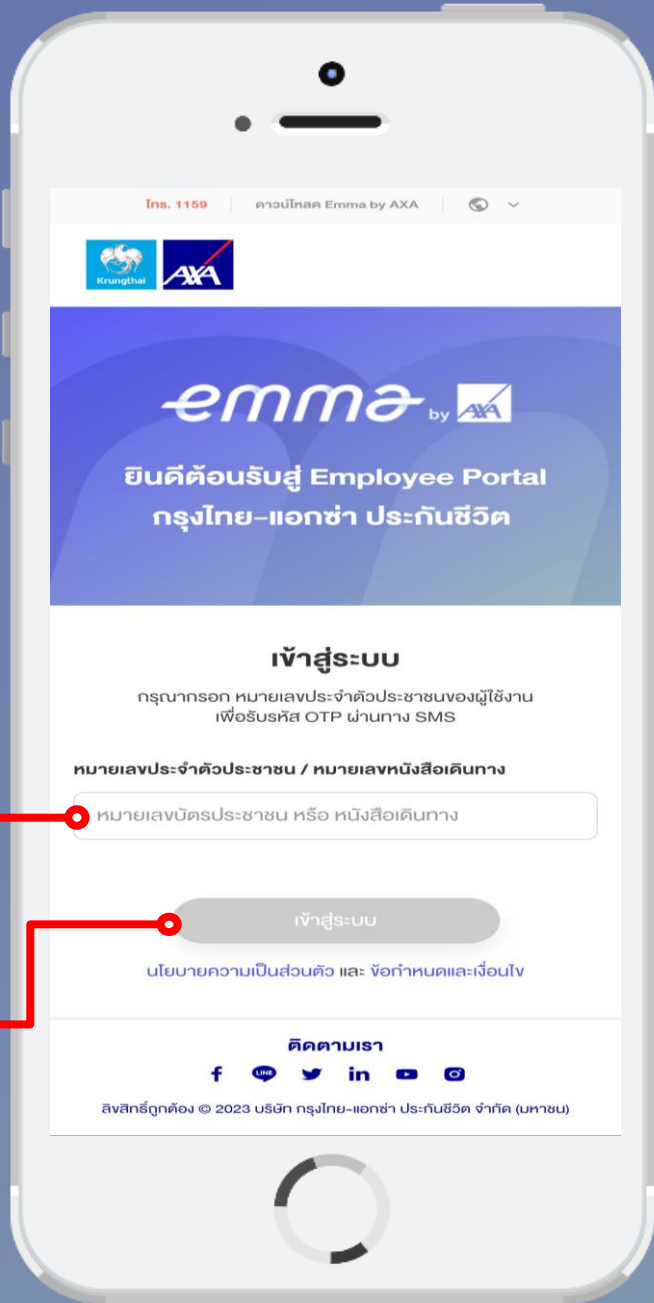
โทร. 1159 | ดาวน์โหลด Emma by AXA

Krungthai AXA

emma by AXA

ยินดีต้อนรับสู่ Employee Portal
กรุงไทย-แอกซ่า ประกันชีวิต

เข้าสู่ระบบ

กรุณากรอก หมายเลขประจำตัวประชาชนของผู้ใช้งาน เพื่อรับรหัส OTP ผ่านทาง SMS

หมายเลขประจำตัวประชาชน / หมายเลขหนังสือเดินทาง

หมายเลขบัตรประชาชน หรือ หนังสือเดินทาง

เข้าสู่ระบบ

นโยบายความเป็นส่วนตัว และ ข้อกำหนดและเงื่อนไข

ติดตามเรา

LINE

ลิขสิทธิ์ถูกต้อง © 2023 บริษัท กรุงไทย-แอกซ่า ประกันชีวิต จำกัด (มหาชน)